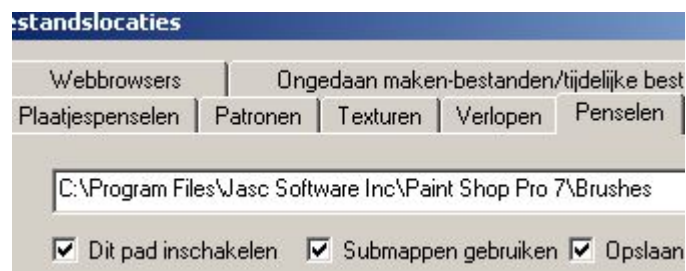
estandslocaties

Webbrowsers | Ongedaan maken-bestanden/tijdelijke best

Plaatjespenselen | Patronen | Texturen | Verlopen | Penselen

C:\Program Files\Jasc Software Inc\Paint Shop Pro 7\Brushes

☑ Dit pad inschakelen ☑ Submappen gebruiken ☑ Opslaan